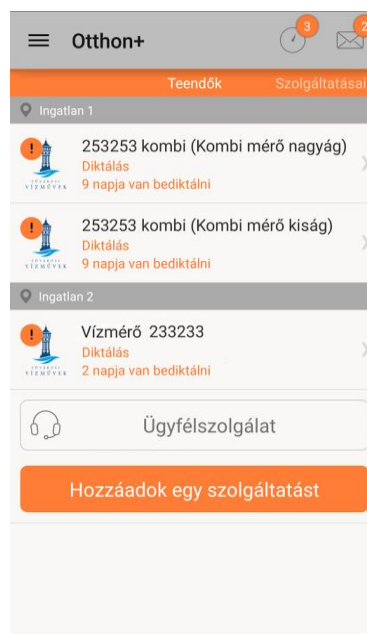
Otthon+
3
2
Teendők
Szolgáltatásai
Ingatlan 1
!
VÍZMŰVEK
253253 kombi (Kombi mérő nagyág)
Diktálás
9 napja van bediktálni
!
VÍZMŰVEK
253253 kombi (Kombi mérő kiság)
Diktálás
9 napja van bediktálni
Ingatlan 2
!
VÍZMŰVEK
Vízmérő 233233
Diktálás
2 napja van bediktálni
Ügyfélszolgálat
Hozzáadok egy szolgáltatást